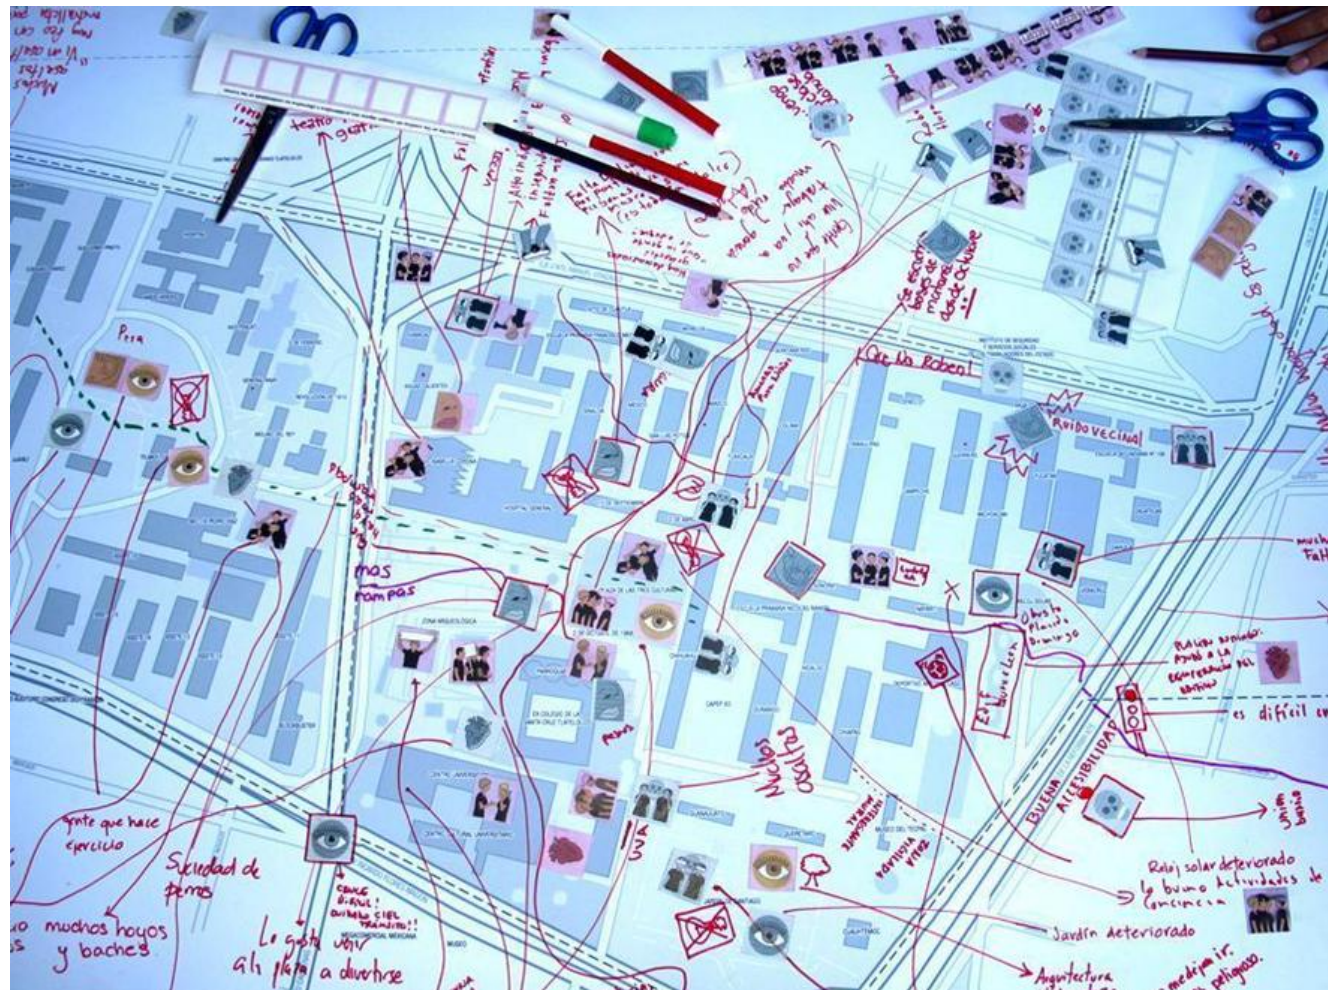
Muchos recortes
Hay que
Va mas con
metálicas

teatro
Falta
Mas
Falta
Que no Roben!
RUIDO VECINAL
Se escucharon muchos disparos desde Octubre
Pesa
mas rampas
Mucho ocultas
BUENA ACCESIBILIDAD
es difícil
Falta
Robo
Reloj solar deteriorado
la buena actividades de conciencia
Jardín deteriorado
Arquitectura
peligroso.
Gente que hace ejercicio
Suciedad de perros
muchos hoyos y baches
Lo gusto
ahí para a divertirse
UVA
PLAZA DE LAS TRES CULTURAS
ZONA ARQUEOLÓGICA
HOSPITAL GENERAL
ESCUELA PRIMARIA
Este lugar
Ojo de la Planta de Tlatelolco
2 DE OCTUBRE DE 1968